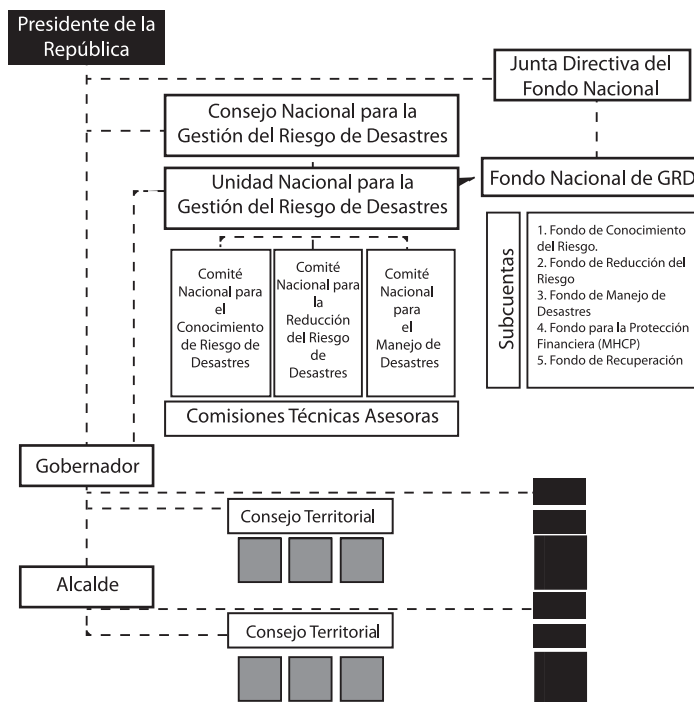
Presidente de la República

Junta Directiva del Fondo Nacional

Consejo Nacional para la Gestión del Riesgo de Desastres

Unidad Nacional para la Gestión del Riesgo de Desastres

Fondo Nacional de GRD

Subcuentas

1. Fondo de Conocimiento del Riesgo.
2. Fondo de Reducción del Riesgo
3. Fondo de Manejo de Desastres
4. Fondo para la Protección Financiera (MHCP)
5. Fondo de Recuperación

Comité Nacional para el Conocimiento de Riesgo de Desastres

Comité Nacional para la Reducción del Riesgo de Desastres

Comité Nacional para el Manejo de Desastres

Comisiones Técnicas Asesoras

Gobernador

Consejo Territorial

Alcalde

Consejo Territorial